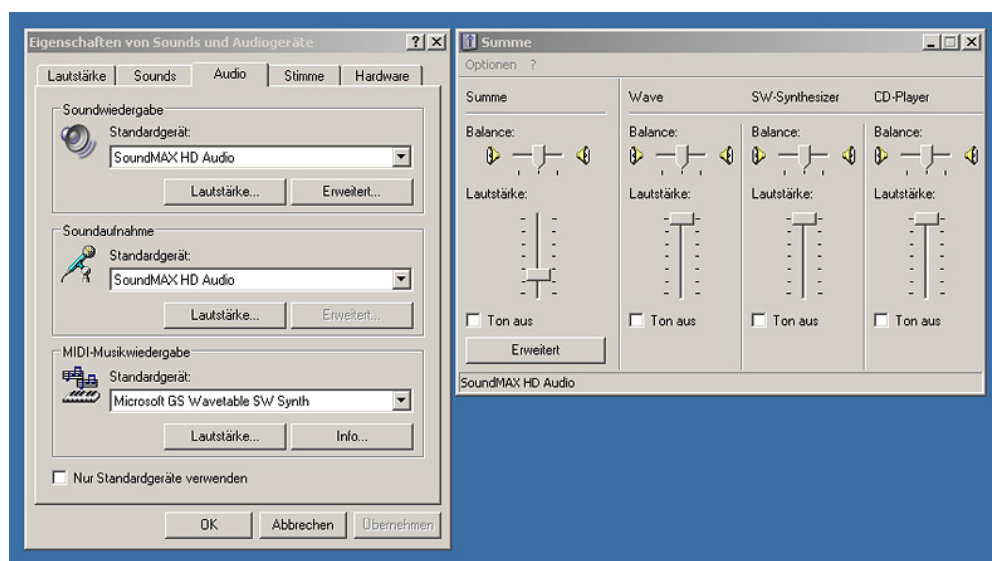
Eigenschaften von Sounds und Audiogeräte ? X

Lautstärke | Sounds | Audio | Stimme | Hardware

Soundwiedergabe
Standardgerät:
SoundMAX HD Audio
Lautstärke... Erweitert...

Soundaufnahme
Standardgerät:
SoundMAX HD Audio
Lautstärke... Erweitert...

MIDI-Musikwiedergabe
Standardgerät:
Microsoft GS Wavetable SW Synth
Lautstärke... Info...

Nur Standardgeräte verwenden

OK Abbrechen Übernehmen

Summe
Optionen ?

| Summe | Wave | SW-Synthesizer | CD-Player |
|---|---|---|---|
| Balance: | Balance: | Balance: | Balance: |
| Lautstärke: | Lautstärke: | Lautstärke: | Lautstärke: |
| Ton aus | Ton aus | Ton aus | Ton aus |
| Erweitert | | | |

SoundMAX HD Audio